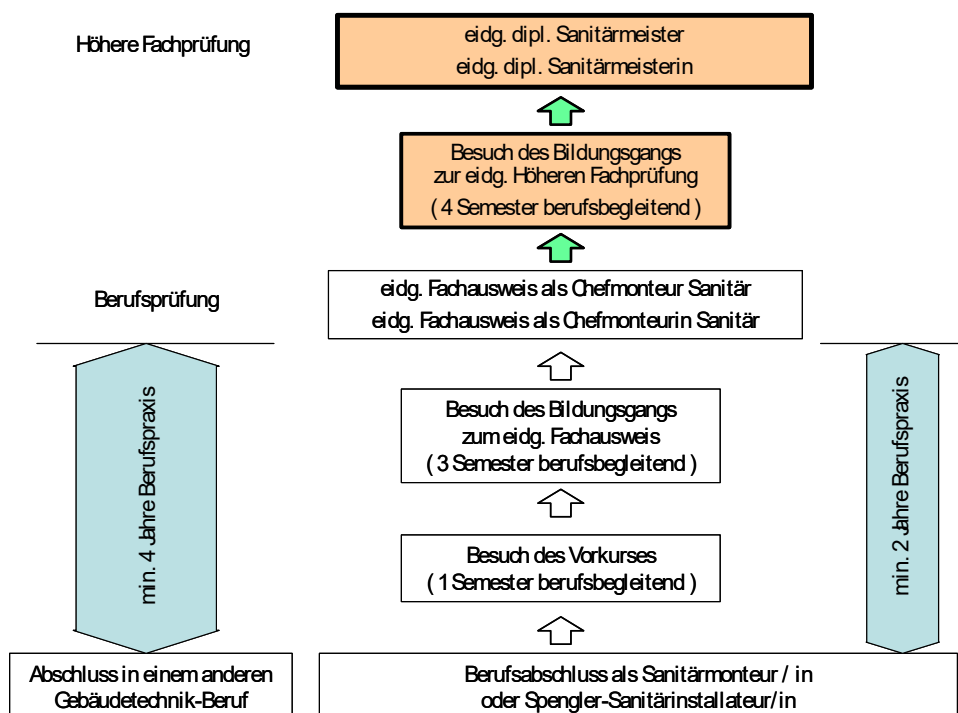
Höhere Fachprüfung

eidg. dipl. Sanitärmeister
eidg. dipl. Sanitärmeisterin

Besuch des Bildungsgangs zur eidg. Höheren Fachprüfung ( 4 Semester berufsbegleitend )

Berufsprüfung

eidg. Fachausweis als Chefmonteur Sanitär
eidg. Fachausweis als Chefmonteurin Sanitär

min. 4 Jahre Berufspraxis

Besuch des Bildungsgangs zum eidg. Fachausweis ( 3 Semester berufsbegleitend )

Besuch des Vorkurses ( 1 Semester berufsbegleitend )

min. 2 Jahre Berufspraxis

Abschluss in einem anderen Gebäudetechnik-Beruf

Berufsabschluss als Sanitärmonteur / in oder Spengler-Sanitärinstallateur/in